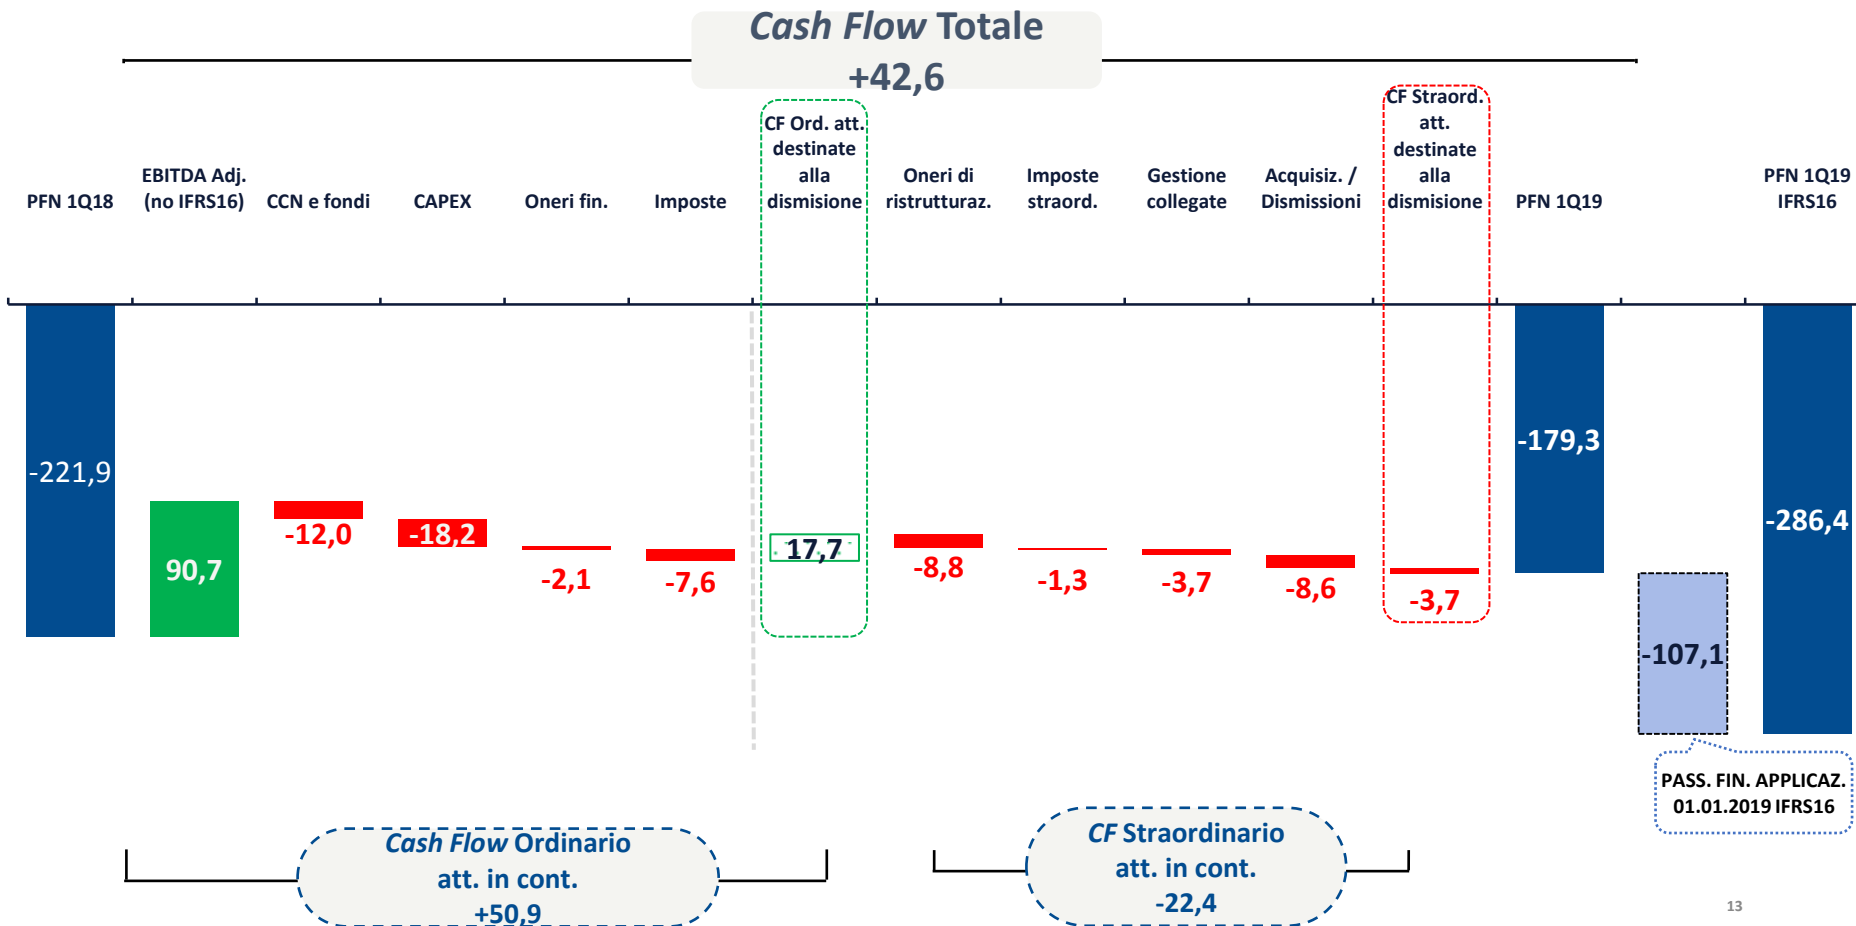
Cash Flow Totale
+42,6

PFN 1Q18
EBITDA Adj. (no IFRS16)
CCN e fondi
CAPEX
Oneri fin.
Imposte
CF Ord. att. destinate alla dismisione
Oneri di ristrutturaz.
Imposte straord.
Gestione collegate
Acquisiz. / Dismissioni
CF Straord. att. destinate alla dismisione
PFN 1Q19
PFN 1Q19 IFRS16

-221,9
90,7
-12,0
-18,2
-2,1
-7,6
17,7
-8,8
-1,3
-3,7
-8,6
-3,7
-179,3
-107,1
-286,4

PASS. FIN. APPLICAZ. 01.01.2019 IFRS16

Cash Flow Ordinario att. in cont. +50,9

CF Straordinario att. in cont. -22,4

13